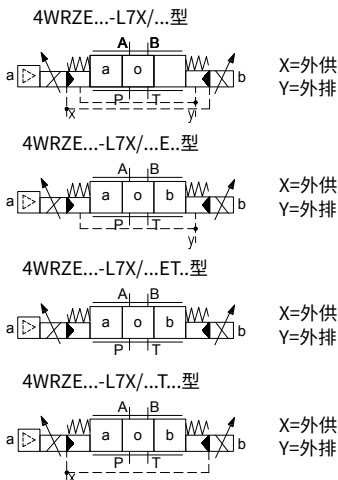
4WRZE...-L7X/...型

A B
a a o b b
X Y
P T
X=外供
Y=外排

4WRZE...-L7X/...E..型

A B
a a o b b
P T
Y
X=外供
Y=外排

4WRZE...-L7X/...ET..型

A B
a a o b b
P T
X=外供
Y=外排

4WRZE...-L7X/...T...型

A B
a a o b b
P T
X
X=外供
Y=外排